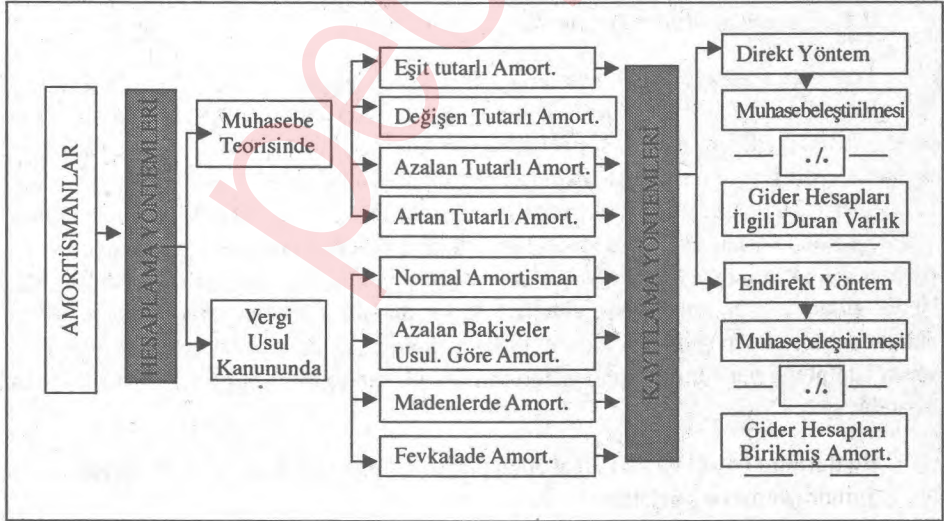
AMORTİSMANLAR

HESAPLAMA YÖNTEMLERİ

Muhasebe Teorisinde

Vergi Usul Kanununda

Eşit tutarlı Amort.

Değişen Tutarlı Amort.

Azalan Tutarlı Amort.

Artan Tutarlı Amort.

Normal Amortisman

Azalan Bakiyeler Usul. Göre Amort.

Madenlerde Amort.

Fevkalade Amort.

KAYITLAMA YÖNTEMLERİ

Direkt Yöntem

Muhasebeleştirilmesi

./.

Gider Hesapları
İlgili Duran Varlık

Endirekt Yöntem

Muhasebeleştirilmesi

./.

Gider Hesapları
Birikmiş Amort.